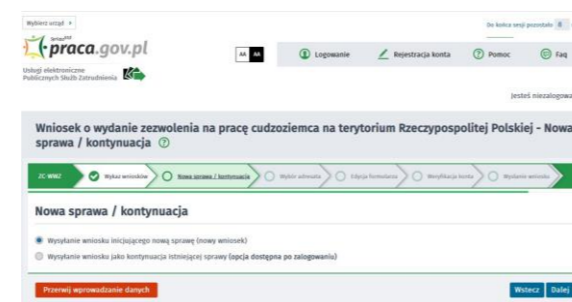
Wybierz urząd

Do końca sesji pozostało: 8

praca.gov.pl

Usługi elektroniczne Publicznych Służb Zatrudnienia

AA AA

Logowanie

Rejestracja konta

Pomoc

Faq

Jesteś niezalogowa

Wniosek o wydanie zezwolenia na pracę cudzoziemca na terytorium Rzeczypospolitej Polskiej - Nowa sprawa / kontynuacja

ZC-WNZ

Wybór wniosku

Nowa sprawa / kontynuacja

Wybór adresata

Edycja formularza

Weryfikacja konta

Wysłanie wniosku

Nowa sprawa / kontynuacja

Wysyłanie wniosku inicjującego nową sprawę (nowy wniosek)

Wysyłanie wniosku jako kontynuacja istniejącej sprawy (opcja dostępna po zalogowaniu)

Przerwij wprowadzanie danych

Wstecz

Dalej